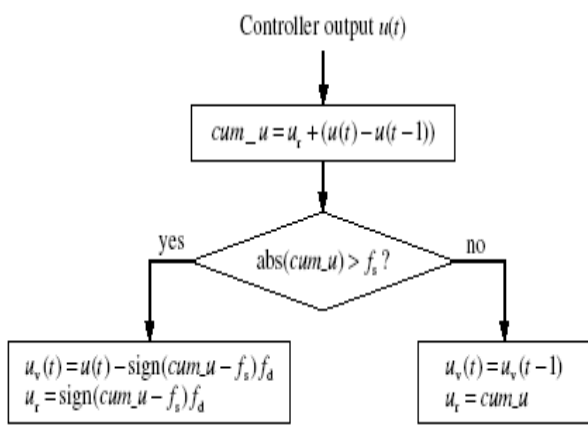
Controller output $u(t)$

$cum\_u = u_r + (u(t) - u(t-1))$

yes

$\text{abs}(cum\_u) > f_s$ ?

no

$u_v(t) = u(t) - \text{sign}(cum\_u - f_s)\,f_d$
$u_r = \text{sign}(cum\_u - f_s)\,f_d$

$u_v(t) = u_v(t-1)$
$u_r = cum\_u$